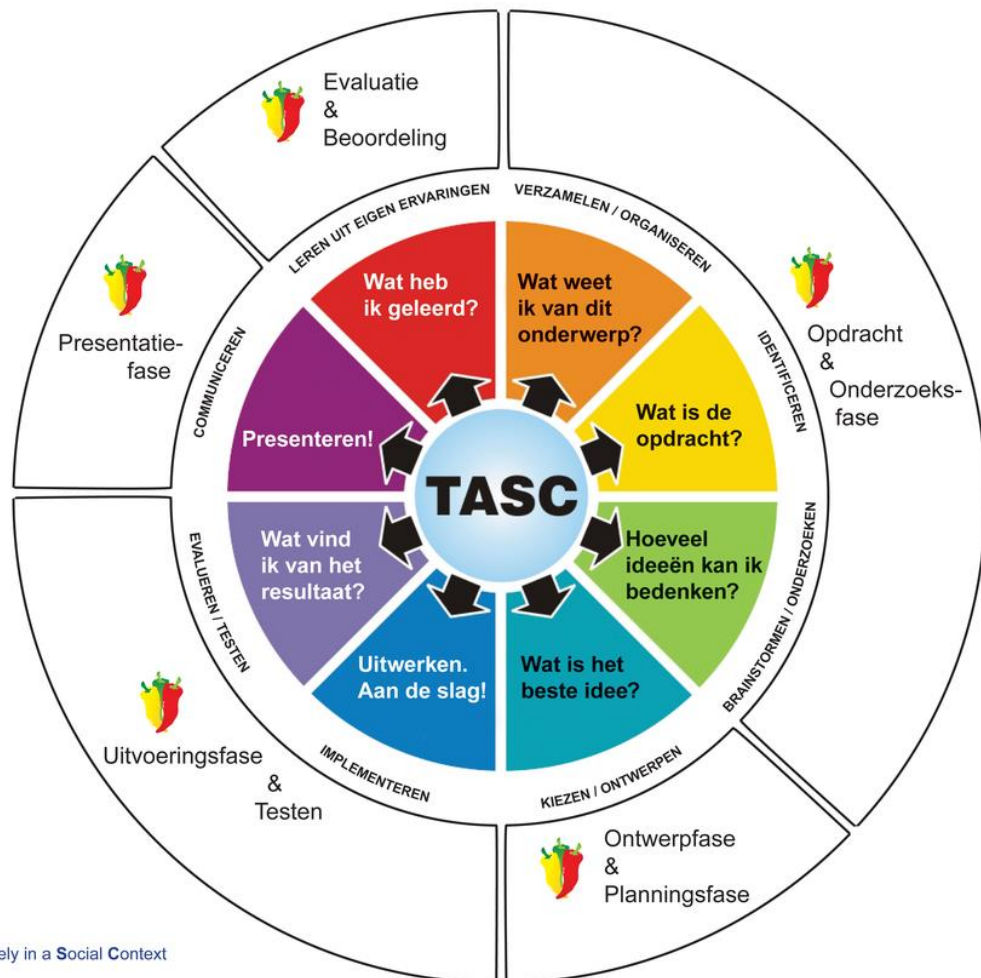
Evaluatie
&
Beoordeling

Opdracht
&
Onderzoeksfase

Ontwerpfase
&
Planningsfase

Uitvoeringsfase
&
Testen

Presentatiefase

LEREN UIT EIGEN ERVARINGEN

VERZAMELEN / ORGANISEREN

IDENTIFICEREN

BRAINSTORMEN / ONDERZOEKEN

KIEZEN / ONTWERPEN

IMPLEMENTEREN

EVALUEREN / TESTEN

COMMUNICEREN

Wat heb ik geleerd?

Wat weet ik van dit onderwerp?

Wat is de opdracht?

Hoeveel ideeën kan ik bedenken?

Wat is het beste idee?

Uitwerken. Aan de slag!

Wat vind ik van het resultaat?

Presenteren!

TASC

ely in a Social Context